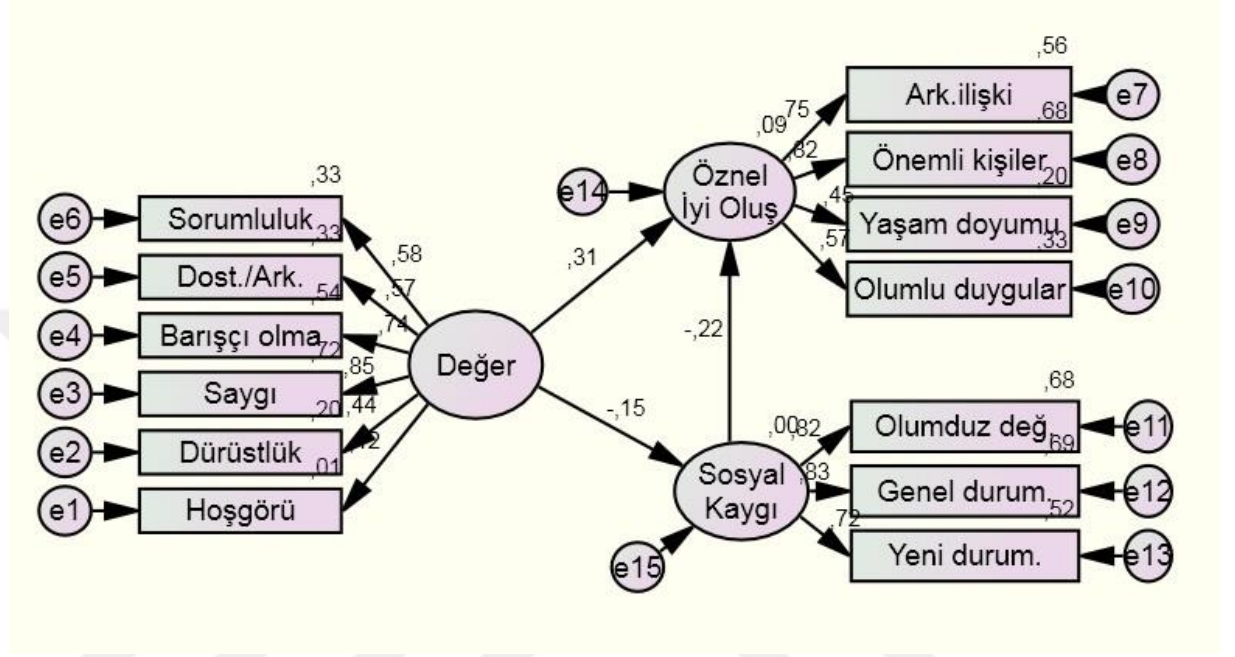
,33
e6
Sorumluluk
,33
e5
Dost./Ark.
,54
e4
Barışçı olma
,72
e3
Saygı
,20
e2
Dürüstlük
,01
e1
Hoşgörü
,58
,57
,74
,85
,44
,12
Değer
,31
-,15
e14
Öznel İyi Oluş
,09
,75
,82
,45
,57
,56
Ark.ilişki
,68
e7
Önemli kişiler
,20
e8
Yaşam doyumu
,33
e9
Olumlu duygular
e10
-,22
Sosyal Kaygı
e15
,00
,82
,83
,72
,68
Olumduz değ.
,69
e11
Genel durum.
,52
e12
Yeni durum.
e13